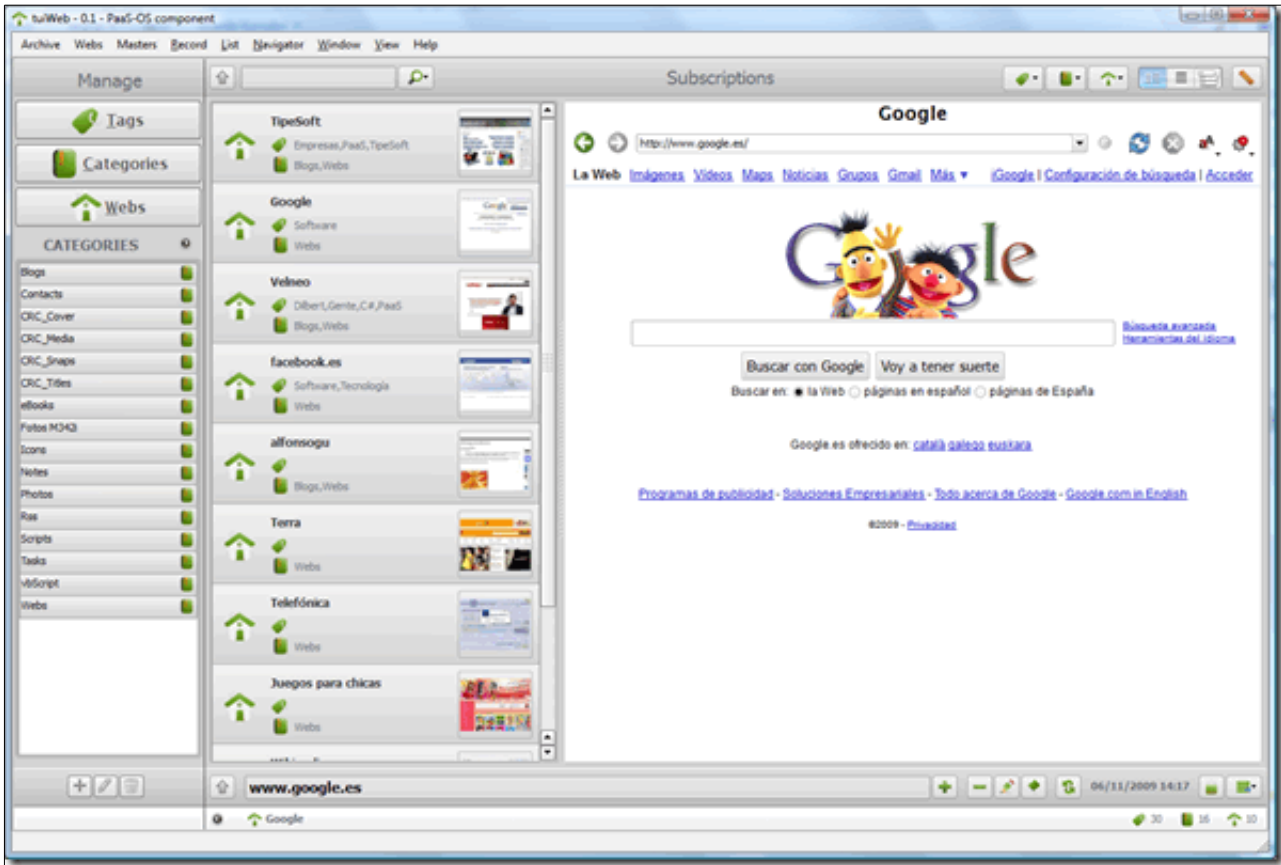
tuiWeb - 0.1 - PaaS-OS component

Archive Webs Masters Record List Navigator Window View Help

Manage

Tags

Categories

Webs

CATEGORIES

Blogs
Contacts
CRC_Cover
CRC_Media
CRC_Snaps
CRC_Titles
eBooks
Fotos M343
Icons
Notes
Photos
Rss
Scripts
Tasks
VbScript
Webs

Subscriptions

TipeSoft
Empresas,PaaS,TipeSoft
Blogs,Webs

Google
Software
Webs

Velneo
Dilbert,Gente,C#,PaaS
Blogs,Webs

facebook.es
Software,Tecnologia
Webs

alfonsogu
Blogs,Webs

Terra
Webs

Telefónica
Webs

Juegos para chicas
Webs

Google

http://www.google.es/

La Web Imágenes Videos Maps Noticias Grupos Gmail Más ▾ iGoogle | Configuración de búsqueda | Acceder

Google

Búsqueda avanzada
Herramientas del idioma

Buscar con Google Voy a tener suerte

Buscar en: la Web páginas en español páginas de España

Google.es ofrecido en: català galego euskara

Programas de publicidad - Soluciones Empresariales - Todo acerca de Google - Google.com in English

©2009 - Privacidad

www.google.es

06/11/2009 14:17

Google

30 16 10